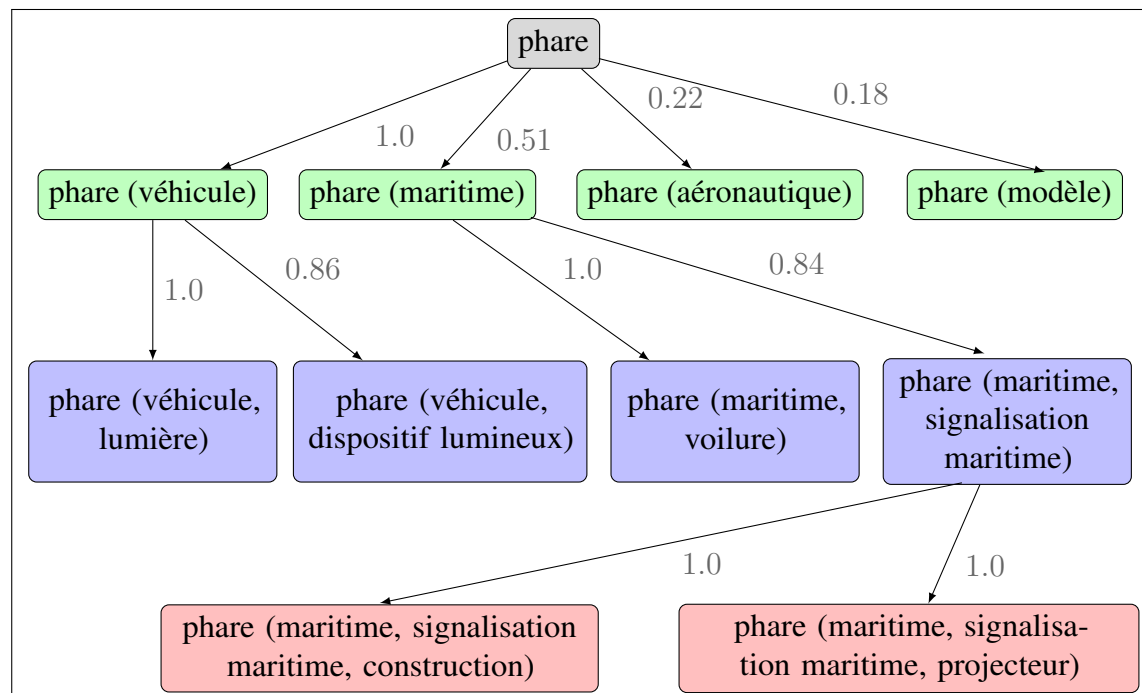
phare

1.0
0.51
0.22
0.18

phare (véhicule)
phare (maritime)
phare (aéronautique)
phare (modèle)

1.0
0.86
1.0
0.84

phare (véhicule, lumière)

phare (véhicule, dispositif lumineux)

phare (maritime, voilure)

phare (maritime, signalisation maritime)

1.0
1.0

phare (maritime, signalisation maritime, construction)

phare (maritime, signalisation maritime, projecteur)